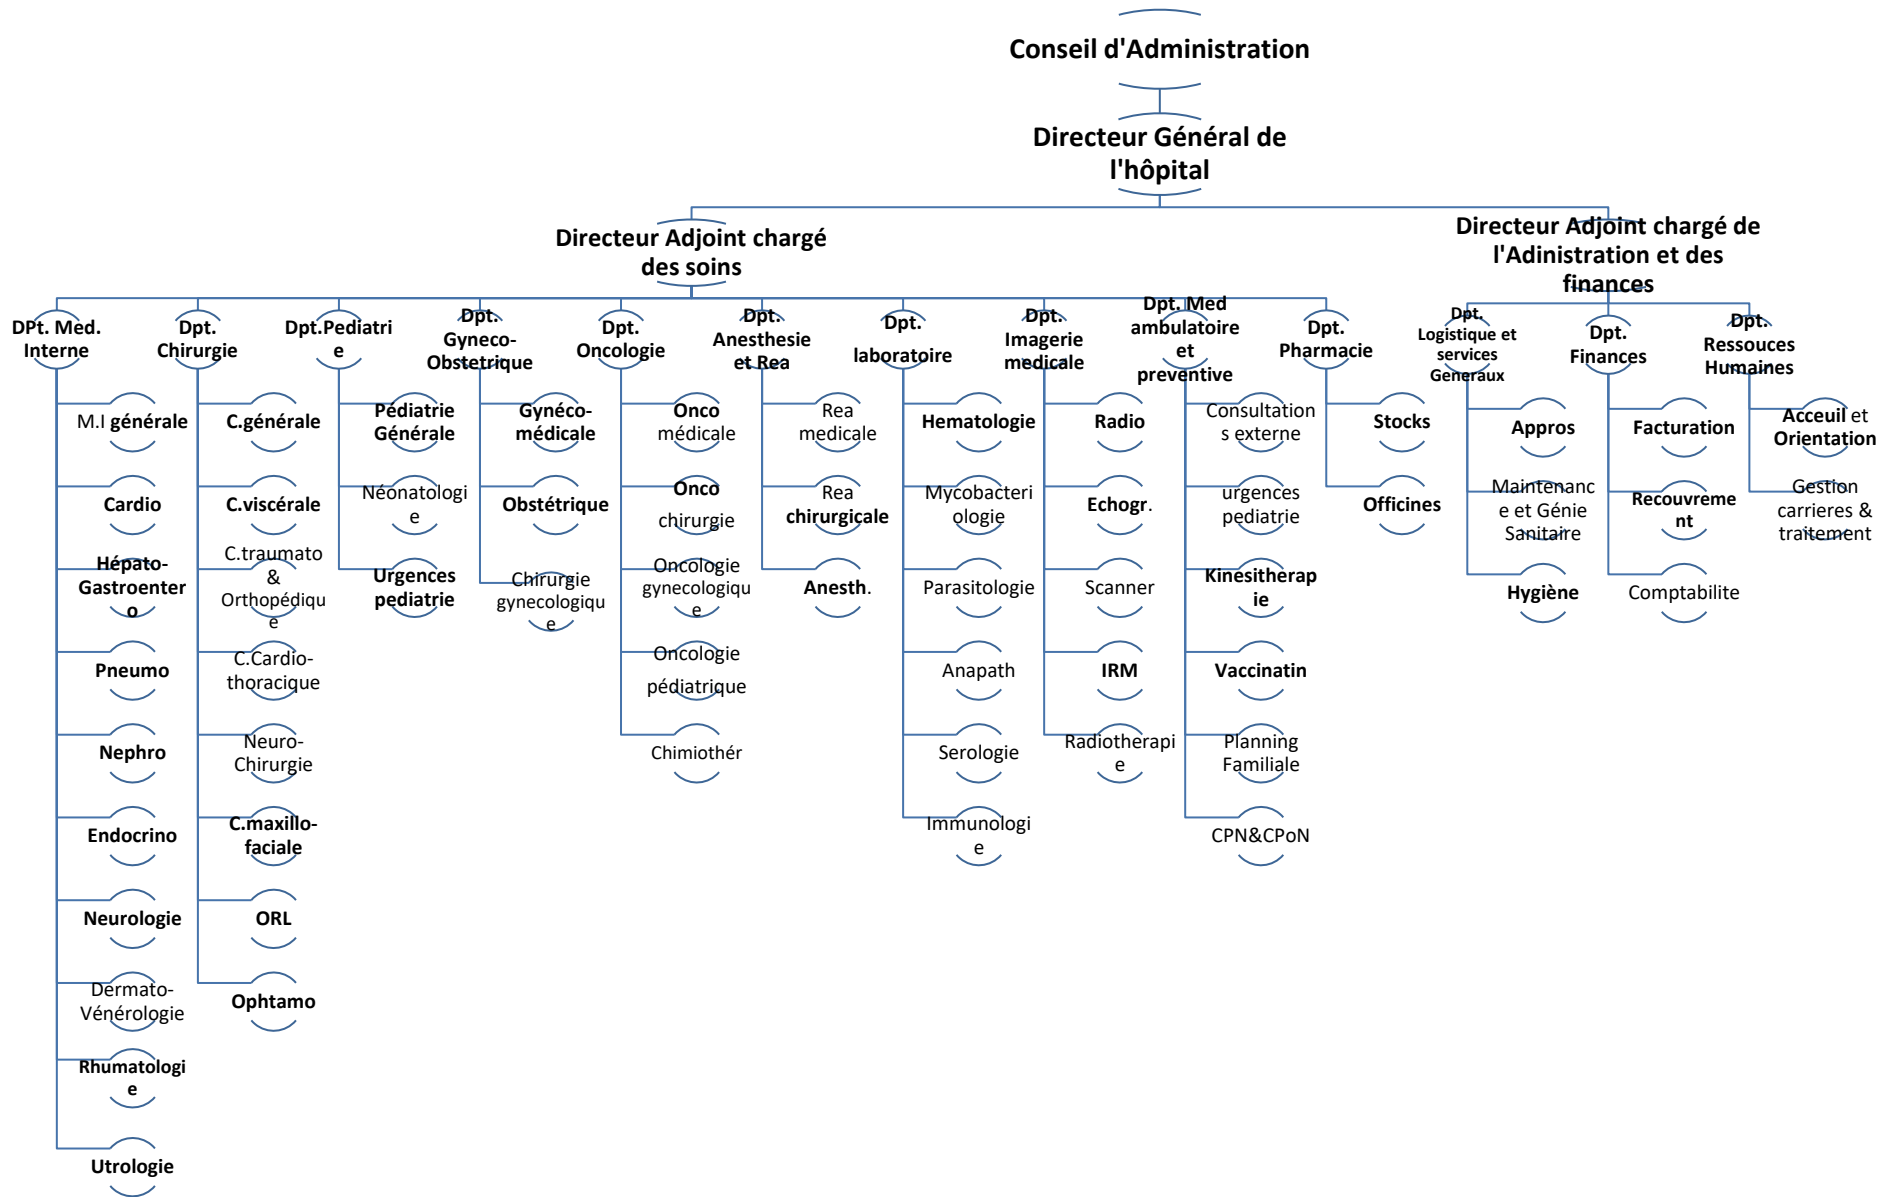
Conseil d'Administration

Directeur Général de l'hôpital

Directeur Adjoint chargé des soins

Directeur Adjoint chargé de l'Adinistration et des finances

DPt. Med. Interne

M.I générale

Cardio

Hépato-Gastroentero

Pneumo

Nephro

Endocrino

Neurologie

Dermato-Vénérologie

Rhumatologie

Utrologie

Dpt. Chirurgie

C.générale

C.viscérale

C.traumato & Orthopédique

C.Cardio-thoracique

Neuro-Chirurgie

C.maxillo-faciale

ORL

Ophtamo

Dpt.Pediatrie

Pédiatrie Générale

Néonatologie

Urgences pediatrie

Dpt. Gyneco-Obstetrique

Gynéco-médicale

Obstétrique

Chirurgie gynecologique

Dpt. Oncologie

Onco médicale

Onco chirurgie

Oncologie gynecologique

Oncologie pédiatrique

Chimiothér

Dpt. Anesthesie et Rea

Rea medicale

Rea chirurgicale

Anesth.

Dpt. laboratoire

Hematologie

Mycobacteriologie

Parasitologie

Anapath

Serologie

Immunologie

Dpt. Imagerie medicale

Radio

Echogr.

Scanner

IRM

Radiotherapie

Dpt. Med ambulatoire et preventive

Consultations externe

urgences pediatrie

Kinesitherapie

Vaccinatin

Planning Familiale

CPN&CPoN

Dpt. Pharmacie

Stocks

Officines

Dpt. Logistique et services Generaux

Appros

Maintenance et Génie Sanitaire

Hygiène

Dpt. Finances

Facturation

Recouvrement

Comptabilite

Dpt. Ressouces Humaines

Acceuil et Orientation

Gestion carrieres & traitement